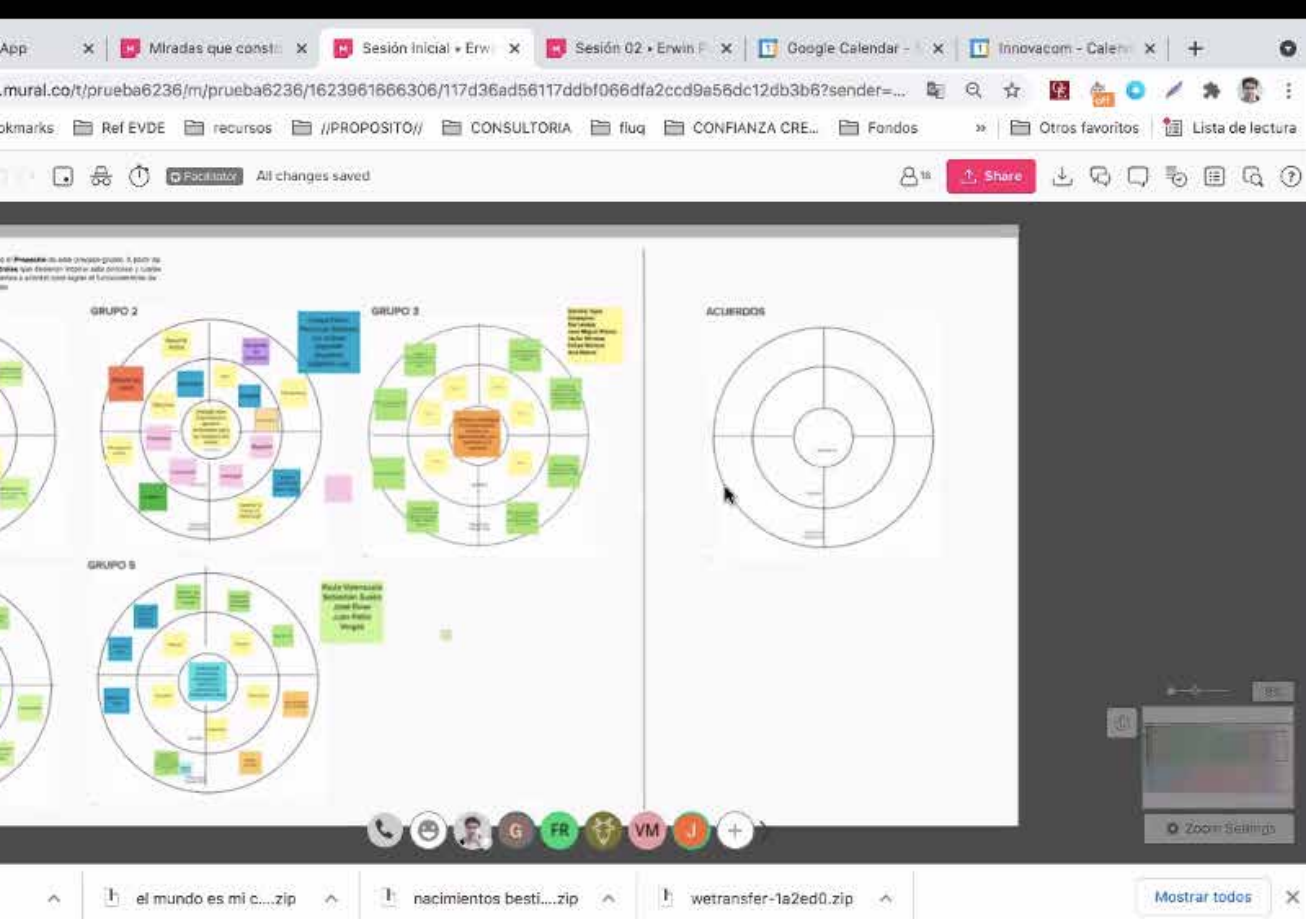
App ×
Miradas que constr ×
Sesión Inicial • Erw ×
Sesión 02 • Erwin F ×
Google Calendar - ×
Innovacom - Calen ×
+

.mural.co/t/prueba6236/m/prueba6236/1623961666306/117d36ad56117ddbf066dfa2ccd9a56dc12db3b6?sender=...

okmarks Ref EVDE recursos //PROPOSITO// CONSULTORIA fluq CONFIANZA CRE... Fondos » Otros favoritos Lista de lectura

Facilitator All changes saved

Share

GRUPO 2
GRUPO 3
ACUERDOS
GRUPO 5

Paula Valenzuela
Sebastián Suazo
José Rivas
Juan Pablo
Vergara

G FR VM J +

Zoom Settings

el mundo es mi c....zip
nacimientos besti....zip
wetransfer-1a2ed0.zip
Mostrar todos